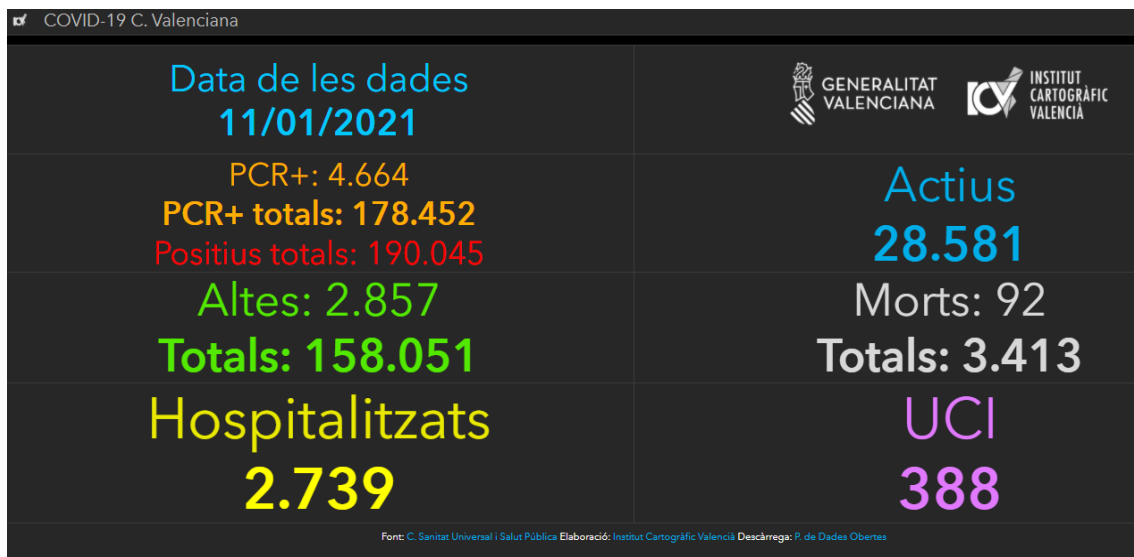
COVID-19 C. Valenciana

Data de les dades
11/01/2021

GENERALITAT VALENCIANA
INSTITUT CARTOGRÀFIC VALENCIÀ

PCR+: 4.664
PCR+ totals: 178.452
Positius totals: 190.045

Actius
28.581

Altes: 2.857
Totals: 158.051

Morts: 92
Totals: 3.413

Hospitalitzats
2.739

UCI
388

Font: C. Sanitat Universal i Salut Pública Elaboració: Institut Cartogràfic Valencià Descàrrega: P. de Dades Obertes